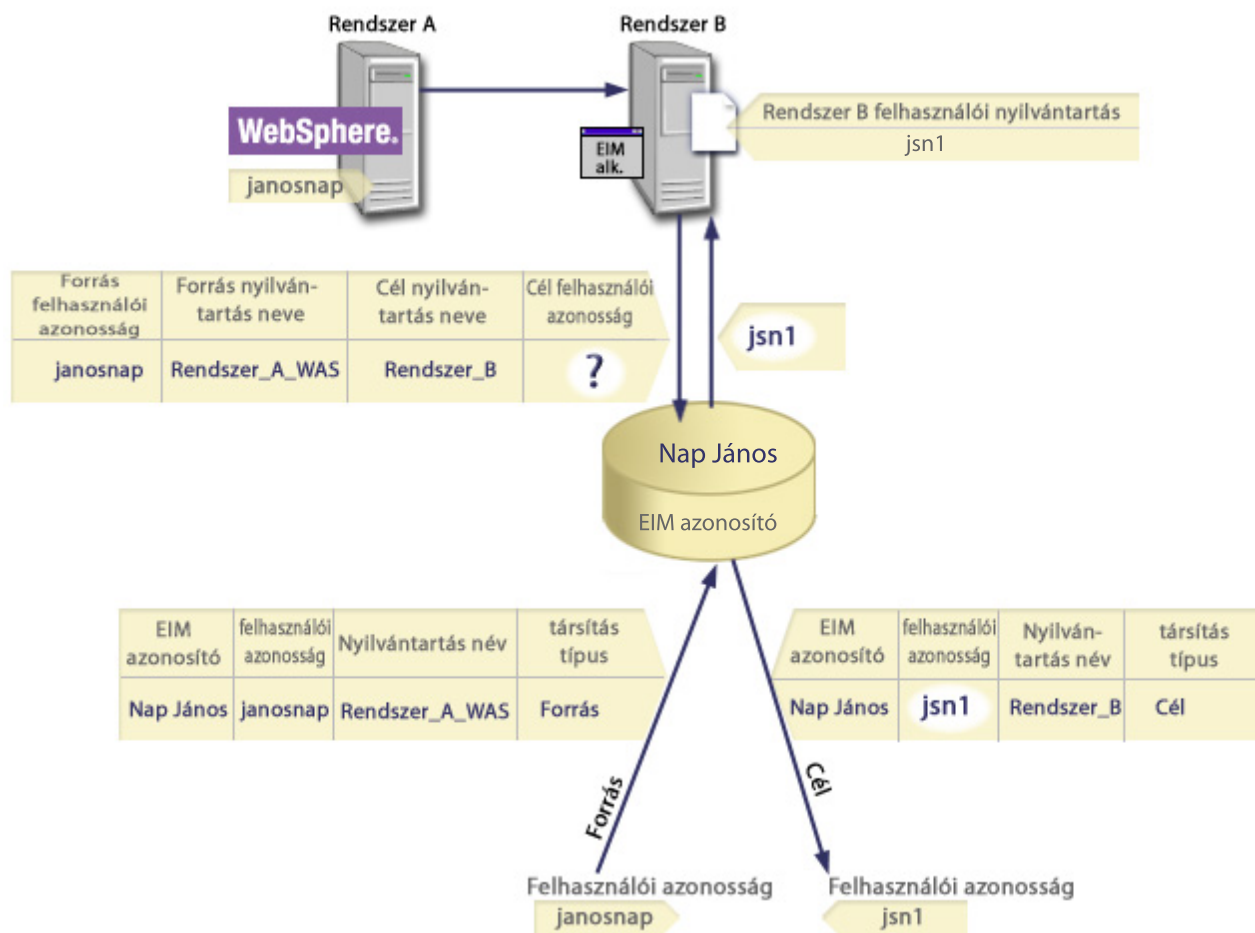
Rendszer A

Rendszer B

WebSphere.

janosnap

EIM alk.

Rendszer B felhasználói nyilvántartás
jsn1

| Forrás felhasználói azonosság | Forrás nyilvántartás neve | Cél nyilvántartás neve | Cél felhasználói azonosság |
|---|---|---|---|
| janosnap | Rendszer_A_WAS | Rendszer_B | ? |

jsn1

Nap János

EIM azonosító

| EIM azonosító | felhasználói azonosság | Nyilvántartás név | társítás típus |
|---|---|---|---|
| Nap János | janosnap | Rendszer_A_WAS | Forrás |

| EIM azonosító | felhasználói azonosság | Nyilvántartás név | társítás típus |
|---|---|---|---|
| Nap János | jsn1 | Rendszer_B | Cél |

Forrás

Cél

Felhasználói azonosság
janosnap

Felhasználói azonosság
jsn1